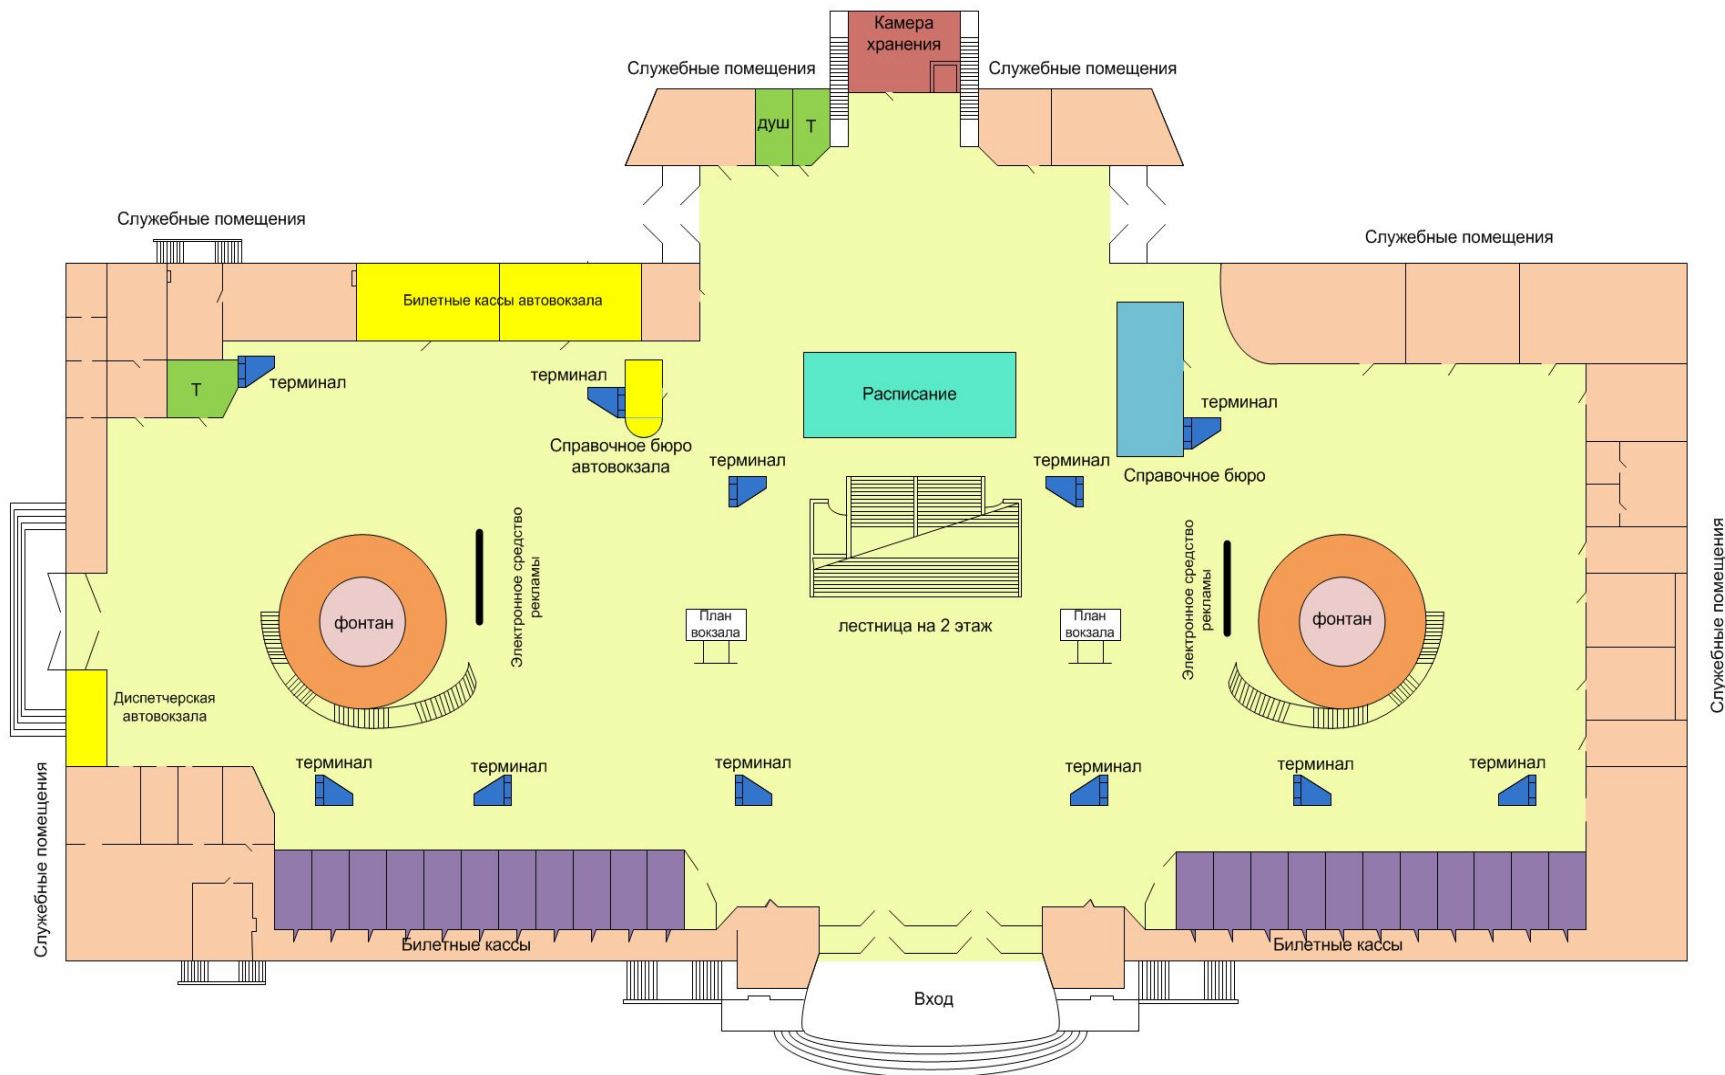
Камера хранения

Служебные помещения

душ

Т

Служебные помещения

Служебные помещения

Служебные помещения

Билетные кассы автовокзала

Т

терминал

терминал

Справочное бюро автовокзала

Расписание

терминал

терминал

терминал

Справочное бюро

Электронное средство рекламы

фонтан

План вокзала

лестница на 2 этаж

План вокзала

Электронное средство рекламы

фонтан

Служебные помещения

Диспетчерская автовокзала

терминал

терминал

терминал

терминал

терминал

терминал

Служебные помещения

Билетные кассы

Билетные кассы

Вход